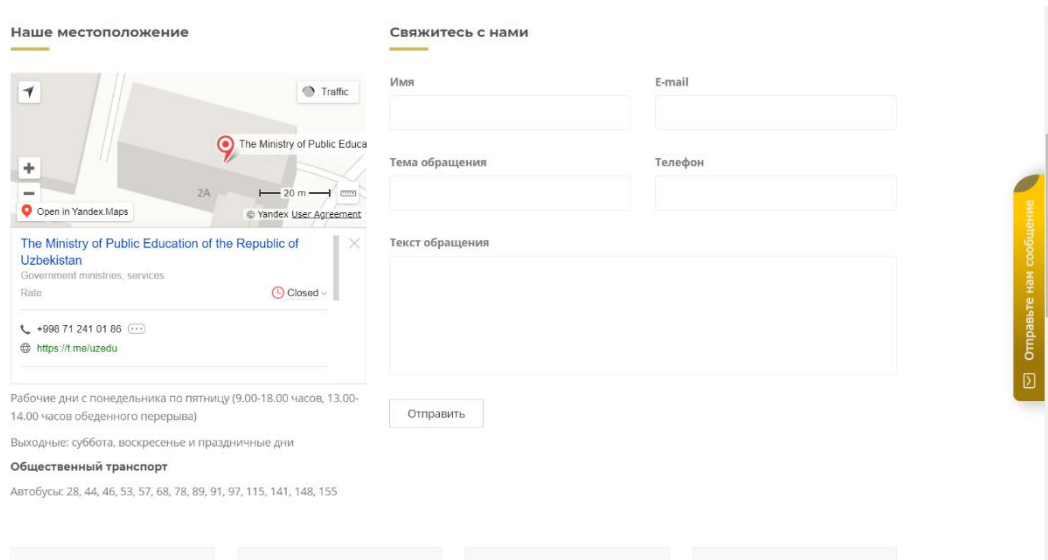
Наше местоположение

Traffic

The Ministry of Public Educa

2A

20 m

Open in Yandex.Maps

© Yandex User Agreement

The Ministry of Public Education of the Republic of Uzbekistan

Government ministries, services

Rate

Closed

+998 71 241 01 86

https://t.me/uzedu

Рабочие дни с понедельника по пятницу (9.00-18.00 часов, 13.00-14.00 часов обеденного перерыва)

Выходные: суббота, воскресенье и праздничные дни

Общественный транспорт

Автобусы: 28, 44, 46, 53, 57, 68, 78, 89, 91, 97, 115, 141, 148, 155

Свяжитесь с нами

Имя

E-mail

Тема обращения

Телефон

Текст обращения

Отправить

Отправьте нам сообщение